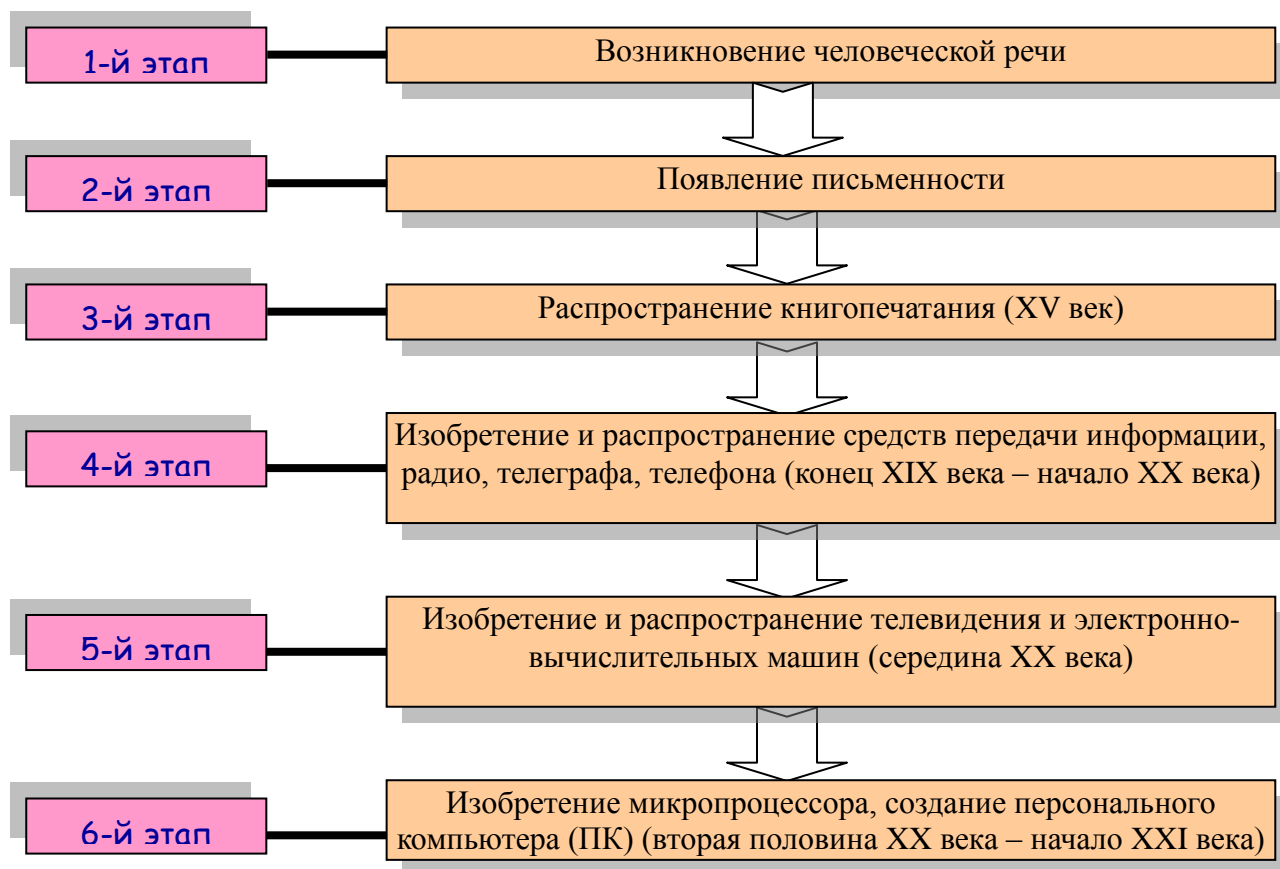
1-й этап

Возникновение человеческой речи

2-й этап

Появление письменности

3-й этап

Распространение книгопечатания (XV век)

4-й этап

Изобретение и распространение средств передачи информации, радио, телеграфа, телефона (конец XIX века – начало XX века)

5-й этап

Изобретение и распространение телевидения и электронно-вычислительных машин (середина XX века)

6-й этап

Изобретение микропроцессора, создание персонального компьютера (ПК) (вторая половина XX века – начало XXI века)